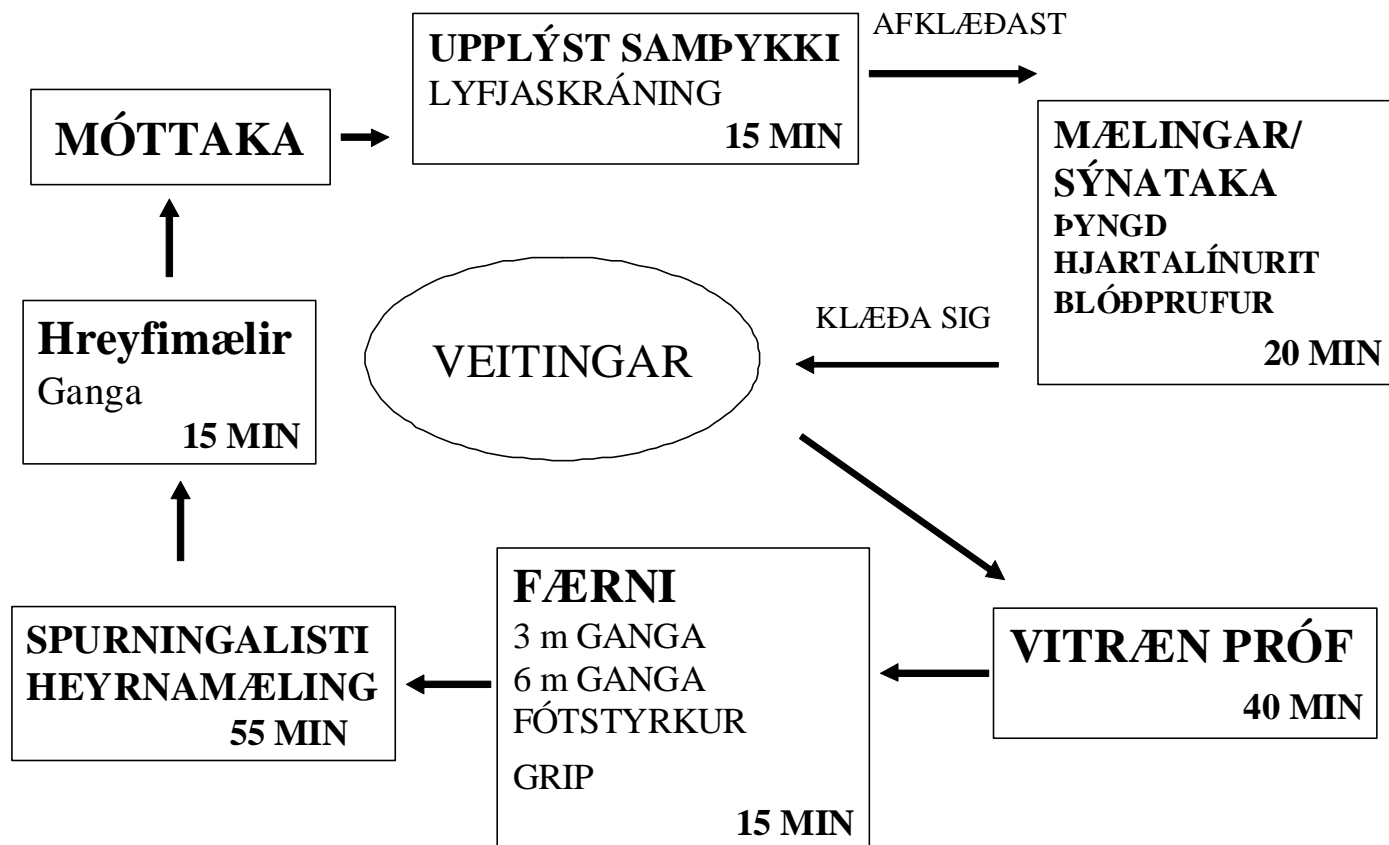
MÓTTAKA

UPPLÝST SAMÞYKKI
LYFJASKRÁNING
15 MIN

AFKLÆÐAST

MÆLINGAR/
SÝNATAKA
ÞYNGD
HJARTALÍNURIT
BLÓÐPRUFUR
20 MIN

KLÆÐA SIG

VEITINGAR

VITRÆN PRÓF
40 MIN

FÆRNI
3 m GANGA
6 m GANGA
FÓTSTYRKUR
GRIP
15 MIN

SPURNINGALISTI
HEYRNAMÆLING
55 MIN

Hreyfimælir
Ganga
15 MIN